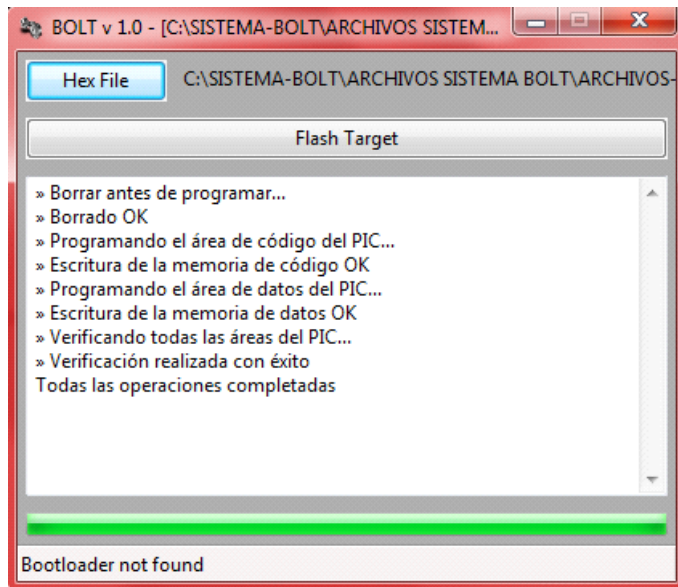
BOLT v 1.0 - [C:\SISTEMA-BOLT\ARCHIVOS SISTEM...

Hex File

C:\SISTEMA-BOLT\ARCHIVOS SISTEMA BOLT\ARCHIVOS-

Flash Target

» Borrar antes de programar...
» Borrado OK
» Programando el área de código del PIC...
» Escritura de la memoria de código OK
» Programando el área de datos del PIC...
» Escritura de la memoria de datos OK
» Verificando todas las áreas del PIC...
» Verificación realizada con éxito
Todas las operaciones completadas

Bootloader not found